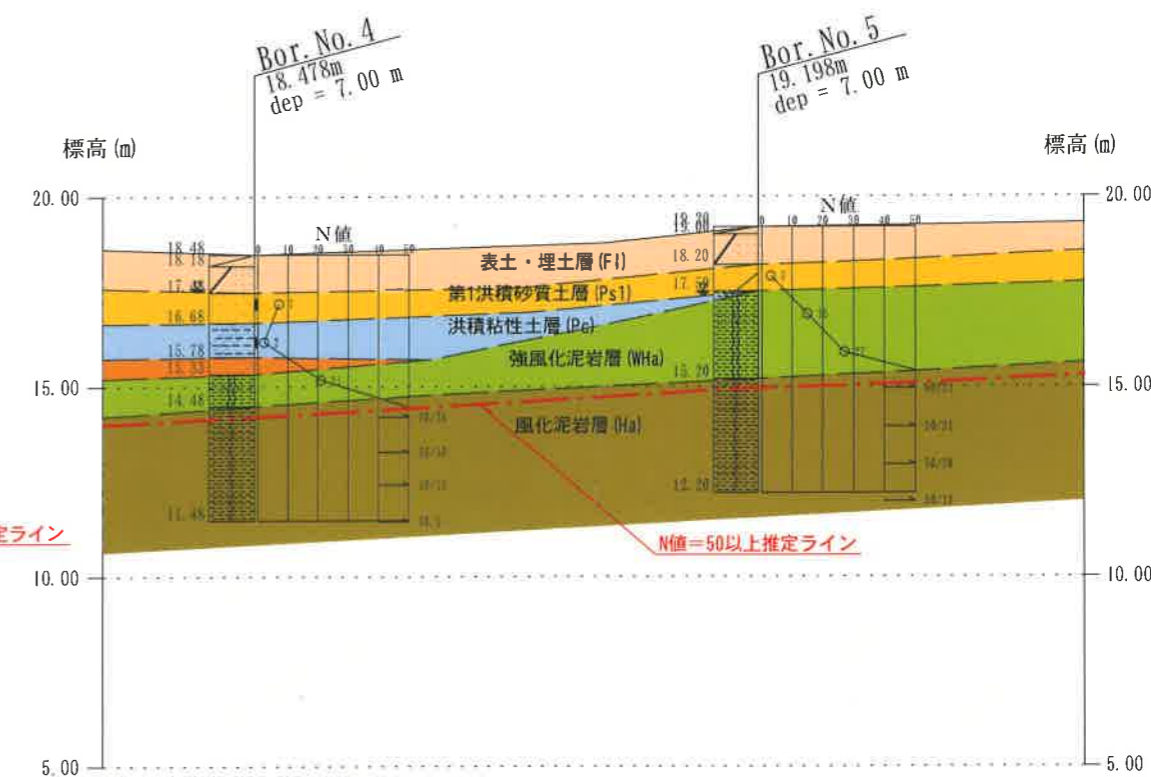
Bor. No. 4
18.478m
dep = 7.00 m

Bor. No. 5
19.198m
dep = 7.00 m

標高(m)

標高(m)

20.00

20.00

N値

N値

0 10 20 30 40 50

0 10 20 30 40 50

18.48
18.18
17.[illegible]
16.68
15.78
15.33
14.48
11.48

18.80
18.20
17.50
15.20
12.20

表土・埋土層(Fl)
第1洪積砂質土層(Ps1)
洪積粘性土層(Pc)
強風化泥岩層(WHa)
風化泥岩層(Ha)

15.00

15.00

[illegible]定ライン

N値=50以上推定ライン

10.00

10.00

5.00

5.00